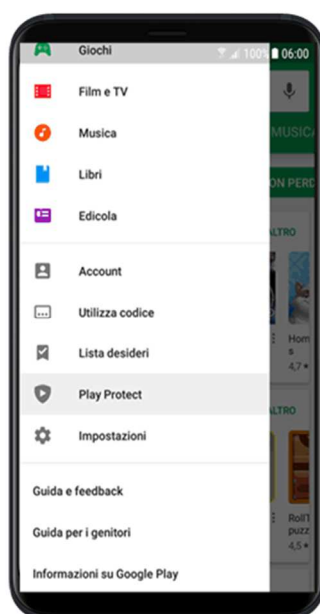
Giochi
100% 06:00
Film e TV
Musica
Libri
Edicola
Account
Utilizza codice
Lista desideri
Play Protect
Impostazioni
Guida e feedback
Guida per i genitori
Informazioni su Google Play
MUSICA
ON PERD
ALTRO
Hom s
4,7
ALTRO
Roll' puzz
4,5